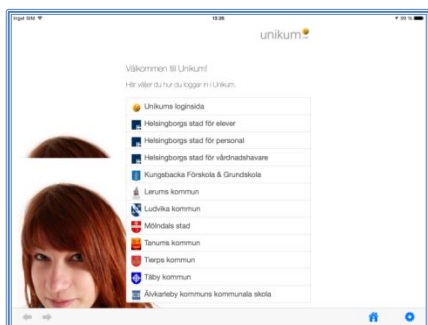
Inget SIM
13:36
99 %

unikum

Välkommen till Unikum!
Här väljer du hur du loggar in i Unikum.

Unikums loginsida
Helsingborgs stad för elever
Helsingborgs stad för personal
Helsingborgs stad för vårdnadshavare
Kungsbacka Förskola & Grundskola
Lerums kommun
Ludvika kommun
Mölndals stad
Tanums kommun
Tierps kommun
Täby kommun
Älvkarleby kommuns kommunala skola